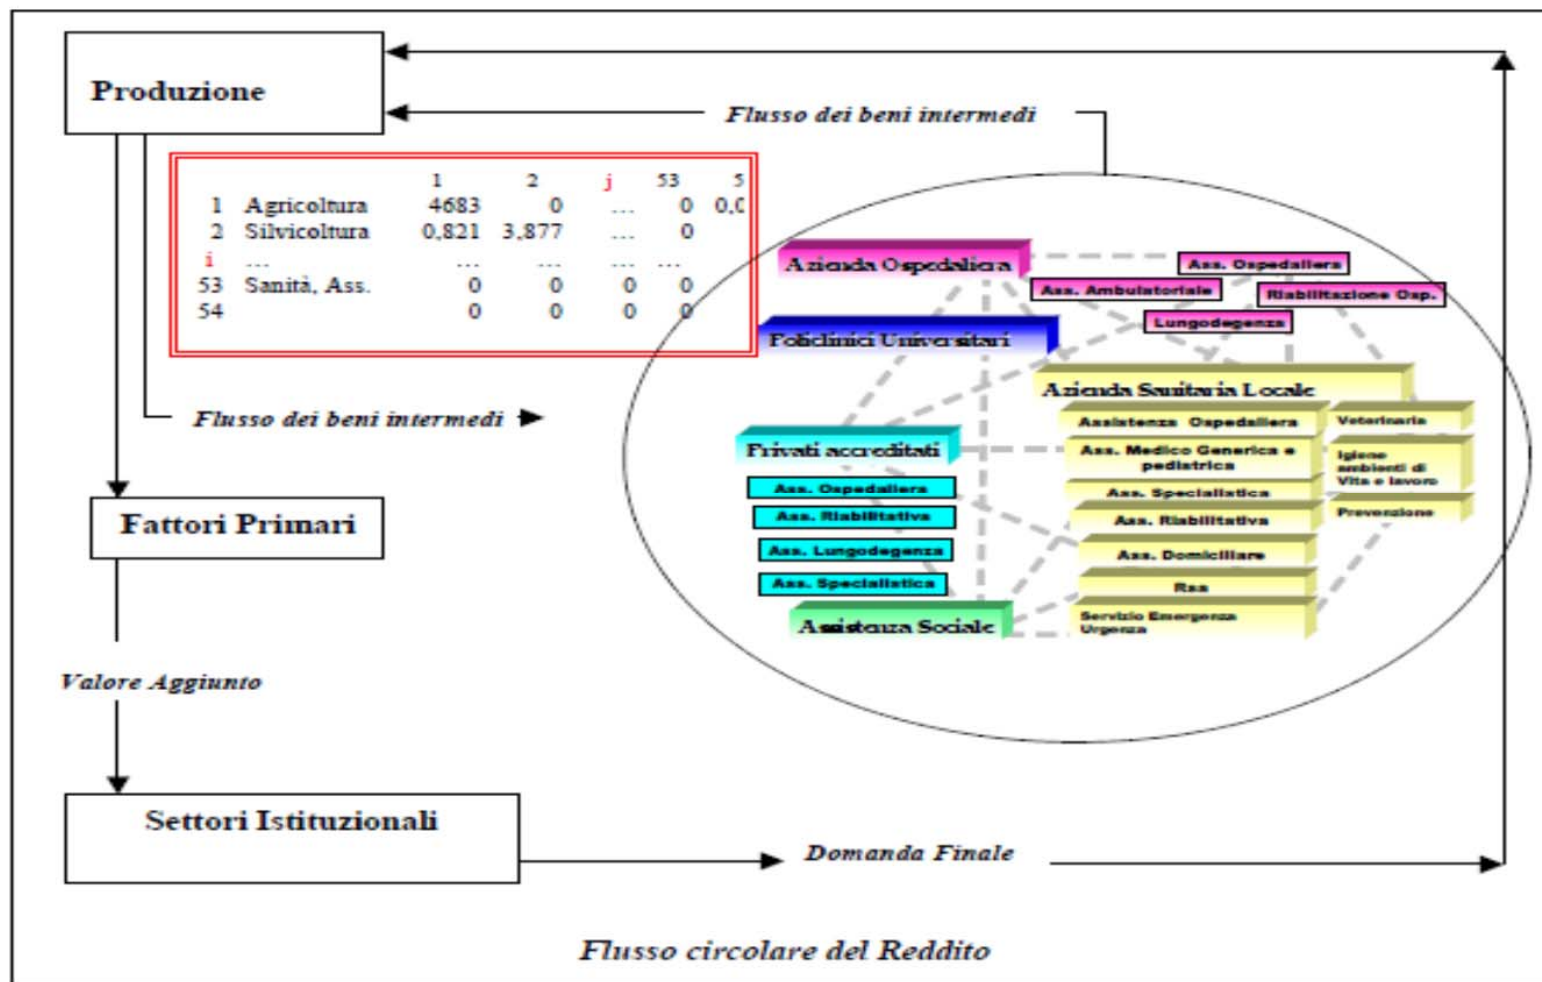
Produzione

Flusso dei beni intermedi

| | | 1 | 2 | j | 53 | 5 |
|---|---|---|---|---|---|---|
| 1 | Agricoltura | 4683 | 0 | ... | 0 | 0,0 |
| 2 | Silvicoltura | 0,821 | 3,877 | ... | 0 | |
| i | ... | ... | ... | ... | ... | |
| 53 | Sanità, Ass. | 0 | 0 | 0 | 0 | |
| 54 | | 0 | 0 | 0 | 0 | |

Flusso dei beni intermedi

Azienda Ospedaliera
Ass. Ospedaliera
Ass. Ambulatoriale
Riabilitazione Osp.
Lungodegenza
Policlinici Universitari
Azienda Sanitaria Locale
Assistenza Ospedaliera
Veterinaria
Ass. Medico Generica e pediatrica
Igiene ambienti di Vita e lavoro
Ass. Specialistica
Prevenzione
Ass. Riabilitativa
Ass. Domiciliare
Rsa
Servizio Emergenza Urgenza
Privati accreditati
Ass. Ospedaliera
Ass. Riabilitativa
Ass. Lungodegenza
Ass. Specialistica
Assistenza Sociale

Fattori Primari

Valore Aggiunto

Settori Istituzionali

Domanda Finale

Flusso circolare del Reddito